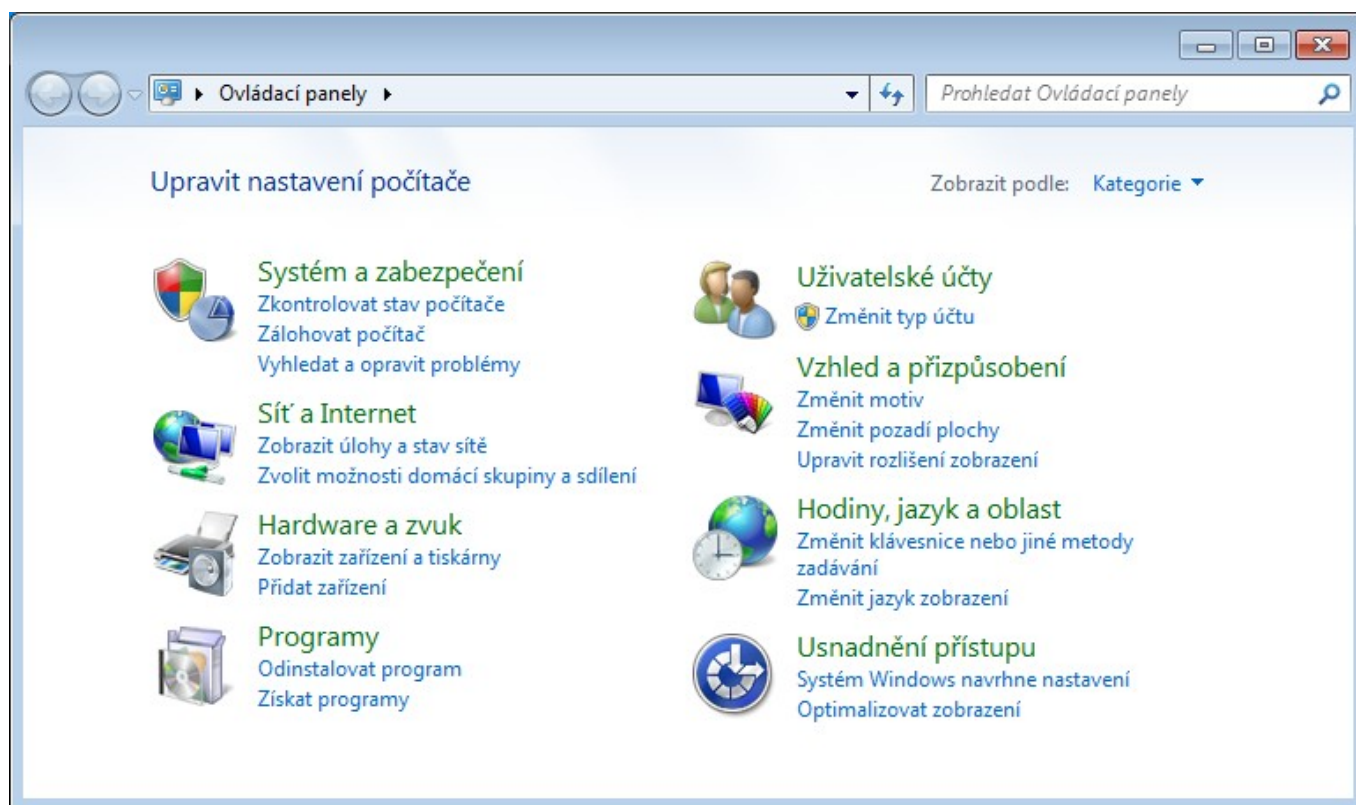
▸ Ovládací panely ▸

Prohledat Ovládací panely

Upravit nastavení počítače

Zobrazit podle: Kategorie ▾

Systém a zabezpečení
Zkontrolovat stav počítače
Zálohovat počítač
Vyhledat a opravit problémy

Síť a Internet
Zobrazit úlohy a stav sítě
Zvolit možnosti domácí skupiny a sdílení

Hardware a zvuk
Zobrazit zařízení a tiskárny
Přidat zařízení

Programy
Odinstalovat program
Získat programy

Uživatelské účty
Změnit typ účtu

Vzhled a přizpůsobení
Změnit motiv
Změnit pozadí plochy
Upravit rozlišení zobrazení

Hodiny, jazyk a oblast
Změnit klávesnice nebo jiné metody zadávání
Změnit jazyk zobrazení

Usnadnění přístupu
Systém Windows navrhne nastavení
Optimalizovat zobrazení